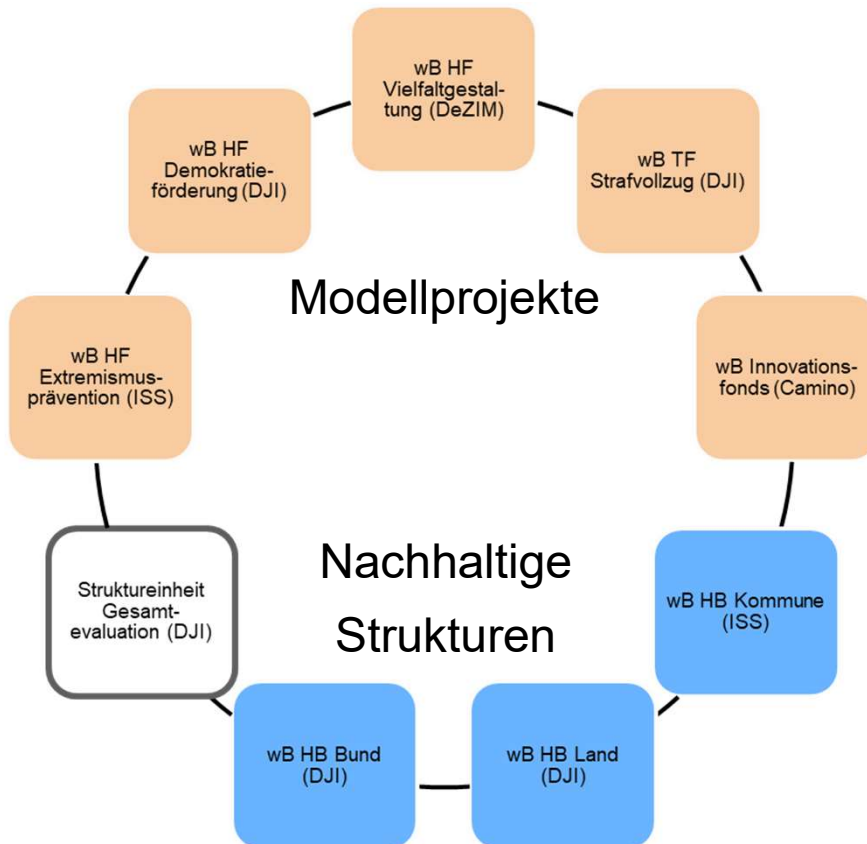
wB HF Vielfaltgestaltung (DeZIM)

wB TF Strafvollzug (DJI)

wB HF Demokratieförderung (DJI)

Modellprojekte

wB HF Extremismusprävention (ISS)

wB Innovationsfonds (Camino)

Nachhaltige Strukturen

Struktureinheit Gesamtevaluation (DJI)

wB HB Kommune (ISS)

wB HB Bund (DJI)

wB HB Land (DJI)